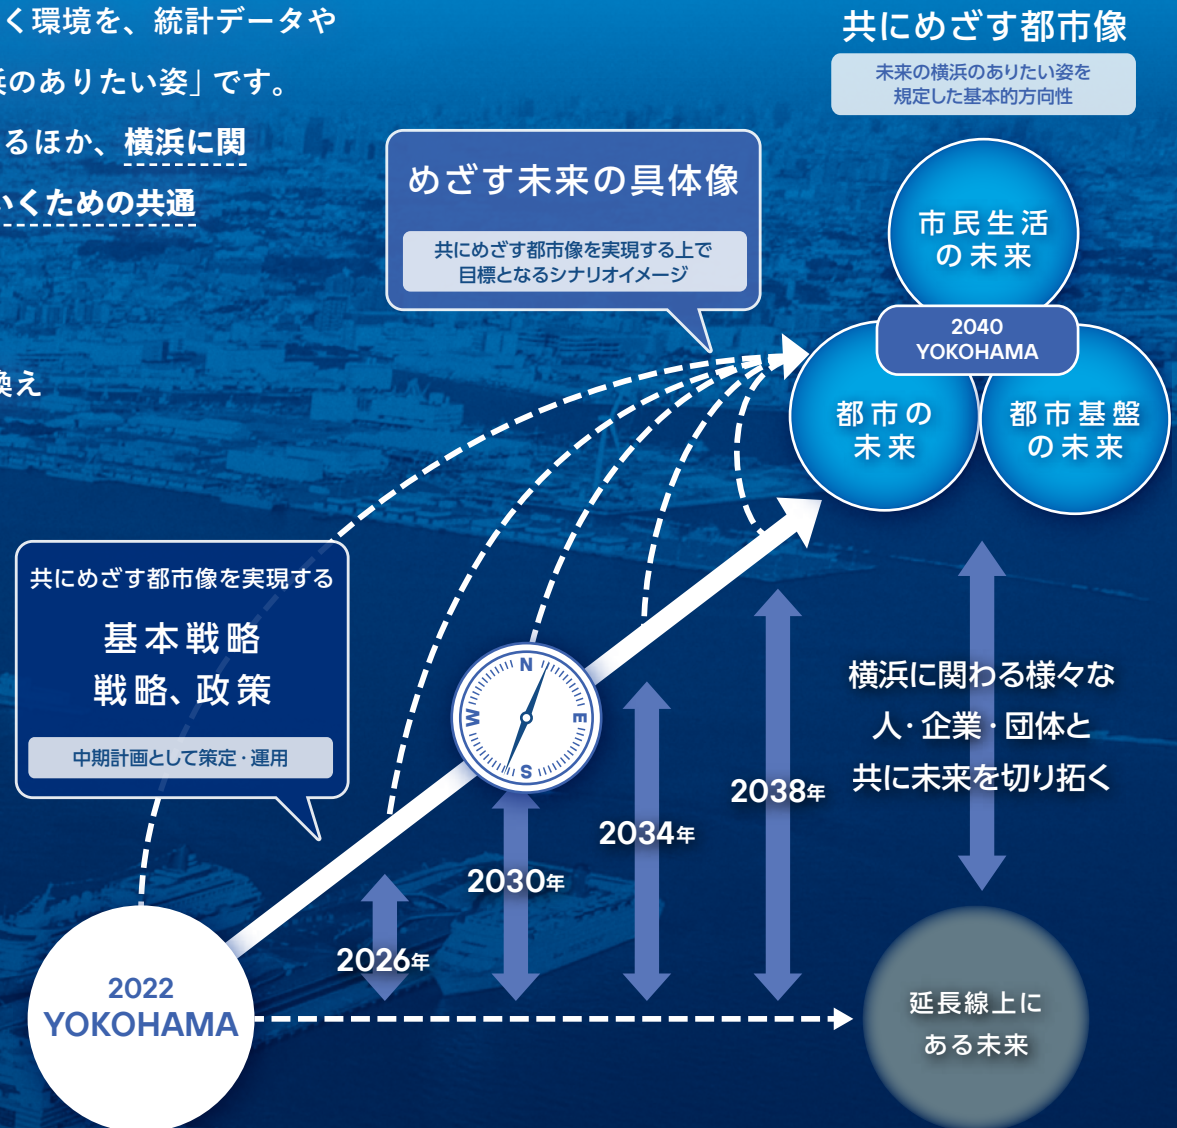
く環境を、統計データや
浜のありたい姿」です。
るほか、横浜に関
いくための共通

換え

めざす未来の具体像
共にめざす都市像を実現する上で目標となるシナリオイメージ

共にめざす都市像
未来の横浜のありたい姿を規定した基本的方向性

市民生活の未来
2040 YOKOHAMA
都市の未来
都市基盤の未来

共にめざす都市像を実現する
基本戦略
戦略、政策
中期計画として策定・運用

N
W
E
S

横浜に関わる様々な
人・企業・団体と
共に未来を切り拓く

2038年
2034年
2030年
2026年

2022
YOKOHAMA

延長線上にある未来